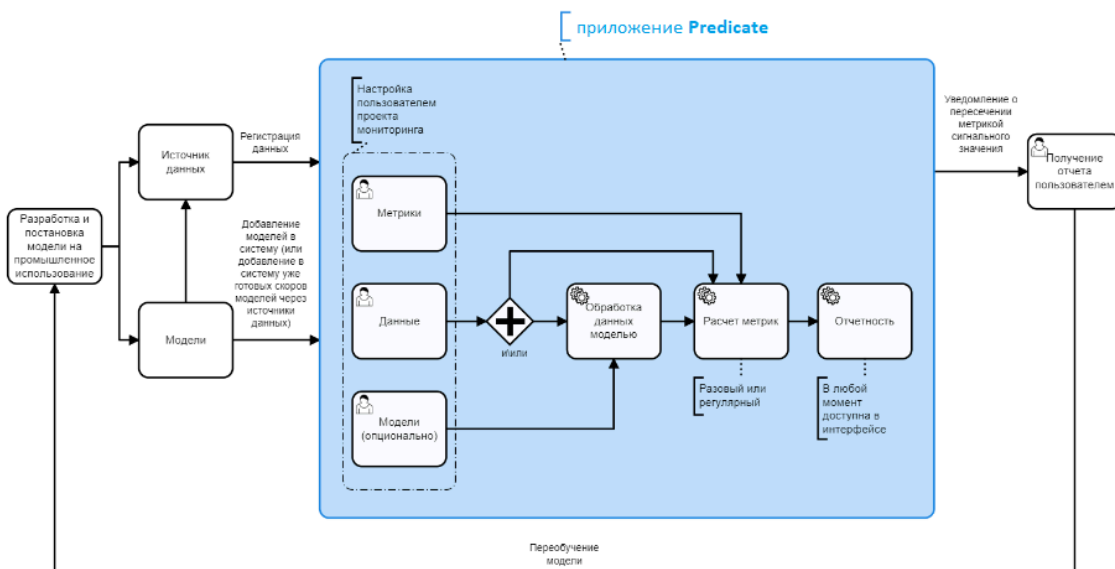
приложение Predicate

Разработка и постановка модели на промышленное использование

Источник данных

Модели

Регистрация данных

Добавление моделей в систему (или добавление в систему уже готовых скоров моделей через источники данных)

Настройка пользователем проекта мониторинга

Метрики

Данные

Модели (опционально)

и/или

Обработка данных моделью

Расчет метрик

Отчетность

Разовый или регулярный

В любой момент доступна в интерфейсе

Уведомление о пересечении метрикой сигнального значения

Получение отчета пользователем

Переобучение модели